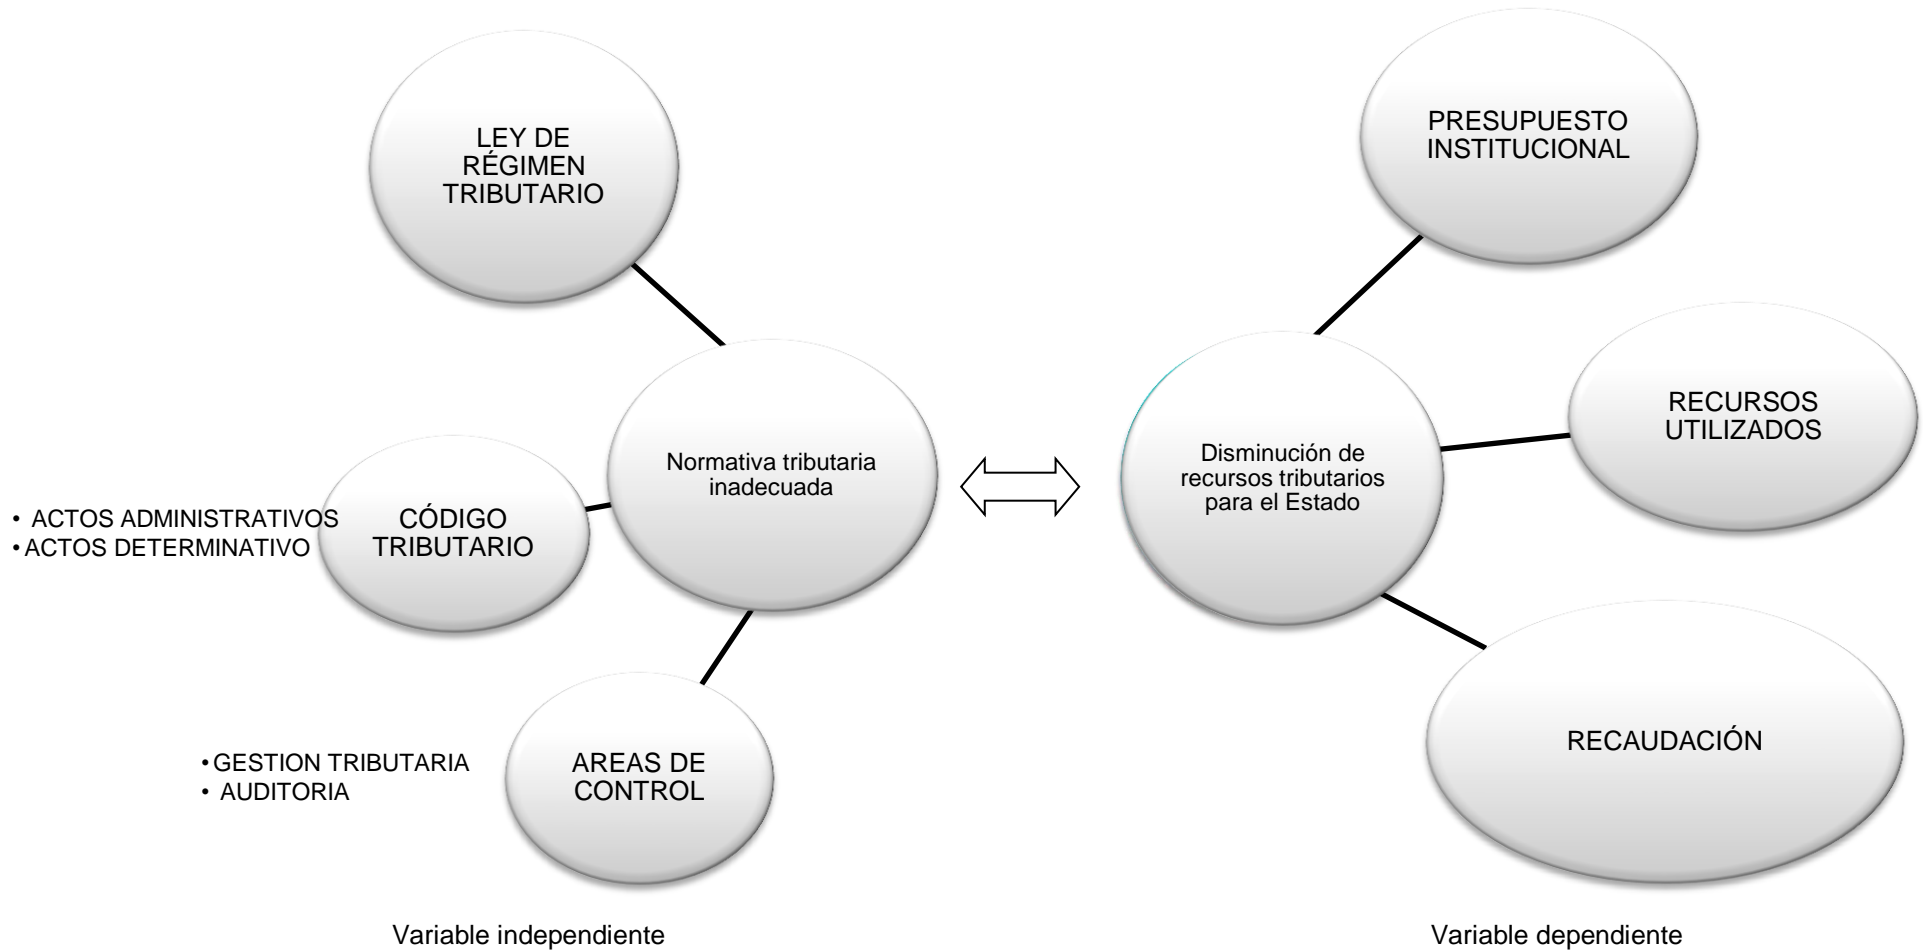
LEY DE RÉGIMEN TRIBUTARIO

PRESUPUESTO INSTITUCIONAL

Normativa tributaria inadecuada

Disminución de recursos tributarios para el Estado

RECURSOS UTILIZADOS

• ACTOS ADMINISTRATIVOS
• ACTOS DETERMINATIVO

CÓDIGO TRIBUTARIO

• GESTION TRIBUTARIA
• AUDITORIA

AREAS DE CONTROL

RECAUDACIÓN

Variable independiente

Variable dependiente